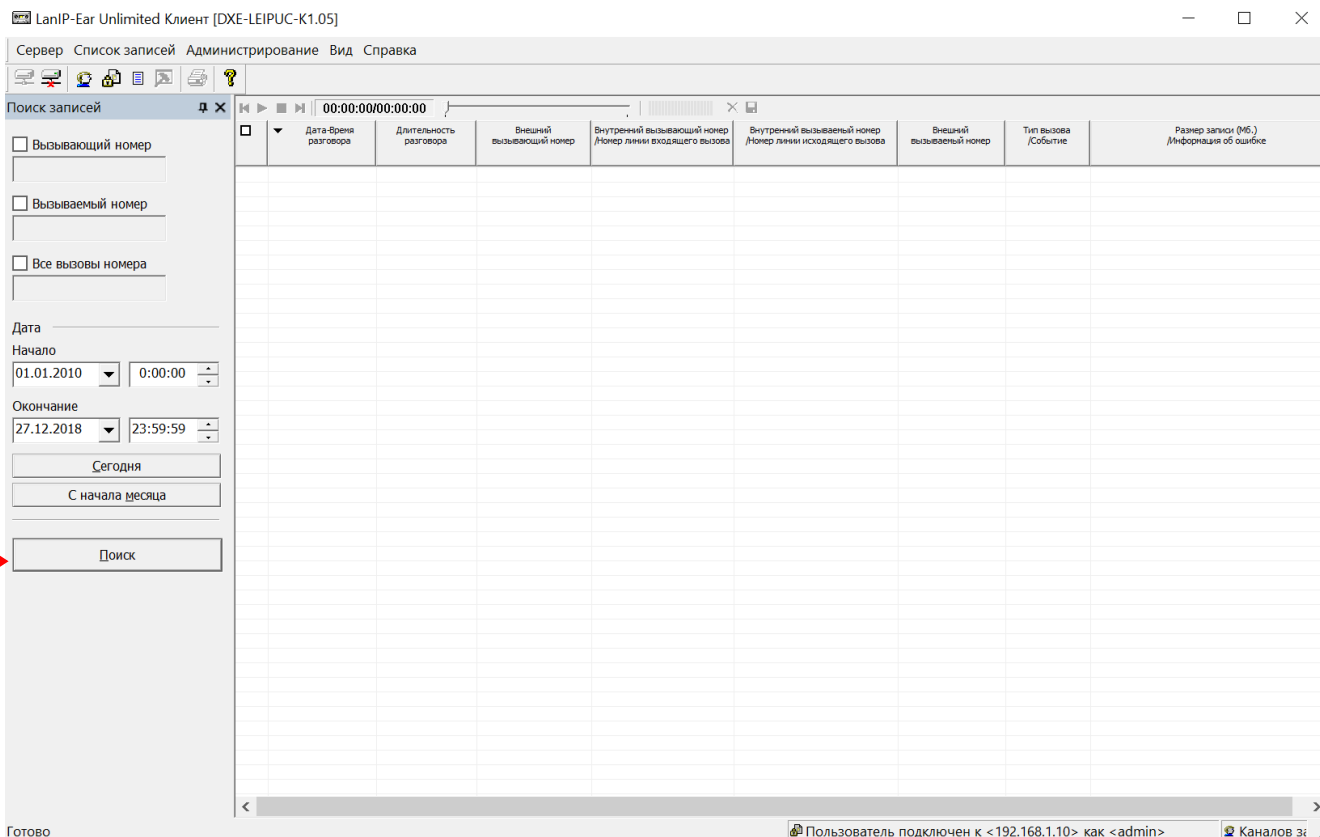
LanIP-Ear Unlimited Клиент [DXE-LEIPUC-K1.05]

Сервер Список записей Администрирование Вид Справка

Поиск записей

00:00:00/00:00:00

| | Дата-Время разговора | Длительность разговора | Внешний вызывающий номер | Внутренний вызывающий номер /Номер линии входящего вызова | Внутренний вызываемый номер /Номер линии исходящего вызова | Внешний вызываемый номер | Тип вызова /Событие | Размер записи (Мб.) /Информация об ошибке |
|---|---|---|---|---|---|---|---|---|

Вызывающий номер

Вызываемый номер

Все вызовы номера

Дата

Начало

01.01.2010 0:00:00

Окончание

27.12.2018 23:59:59

Сегодня

С начала месяца

Поиск

Готово

Пользователь подключен к <192.168.1.10> как <admin>

Каналов за